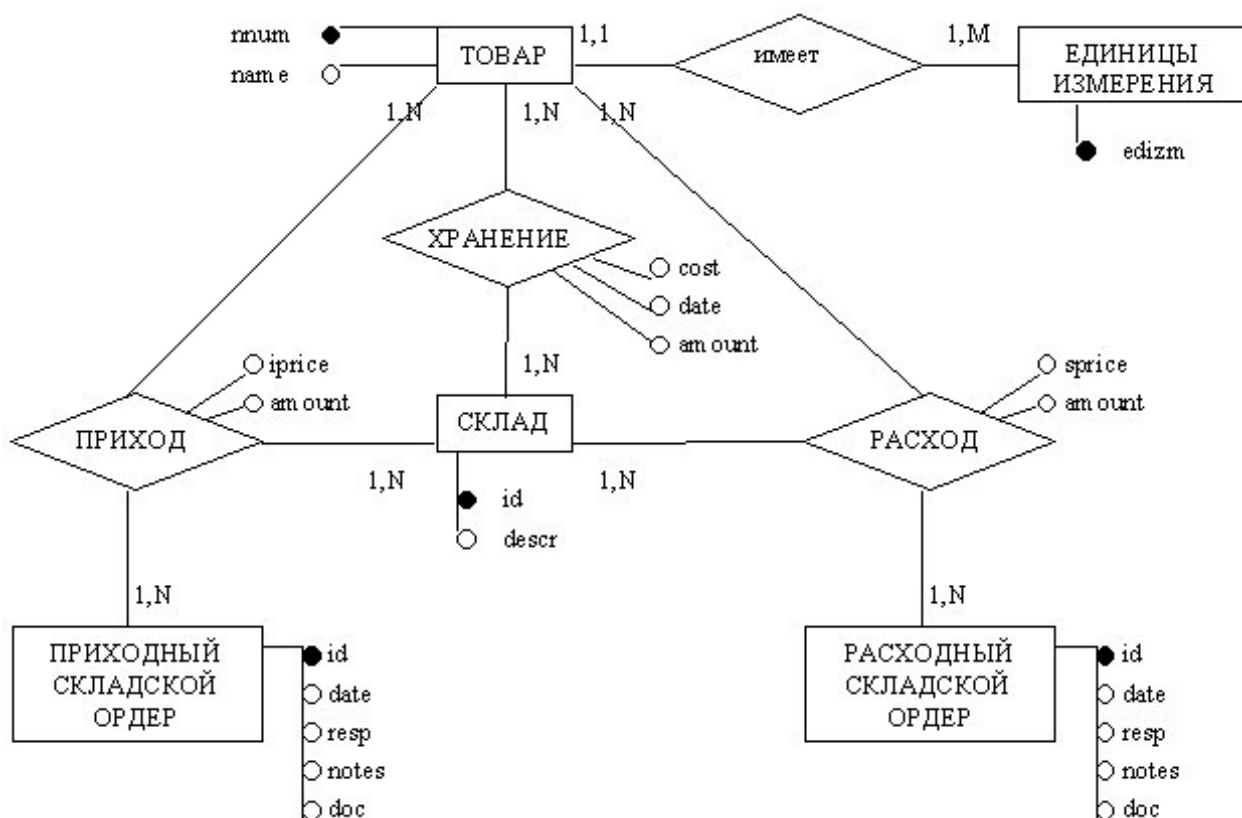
nnum
name
ТОВАР
1,1
имеет
1,M
ЕДИНИЦЫ ИЗМЕРЕНИЯ
edizm
1,N
1,N
1,N
ХРАНЕНИЕ
cost
date
amount
1,N
iprice
amount
sprice
amount
ПРИХОД
СКЛАД
РАСХОД
1,N
1,N
id
descr
1,N
1,N
ПРИХОДНЫЙ СКЛАДСКОЙ ОРДЕР
id
date
resp
notes
doc
РАСХОДНЫЙ СКЛАДСКОЙ ОРДЕР
id
date
resp
notes
doc